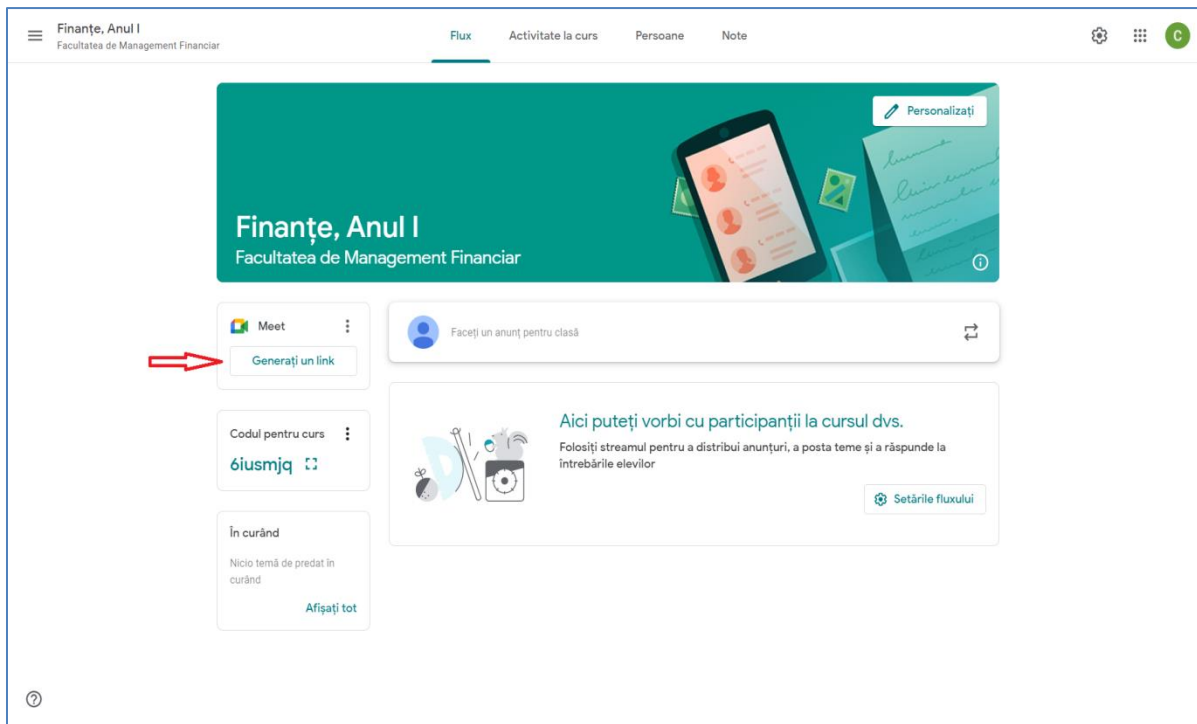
Finanțe, Anul I
Facultatea de Management Financiar

Flux
Activitate la curs
Persoane
Note

C

Personalizați

Finanțe, Anul I
Facultatea de Management Financiar

Meet
Generați un link

Faceți un anunț pentru clasă

Codul pentru curs
6iusmjq

Aici puteți vorbi cu participanții la cursul dvs.
Folosiți streamul pentru a distribui anunțuri, a posta teme și a răspunde la întrebările elevilor

Setările fluxului

În curând
Nicio temă de predat în curând
Afișați tot